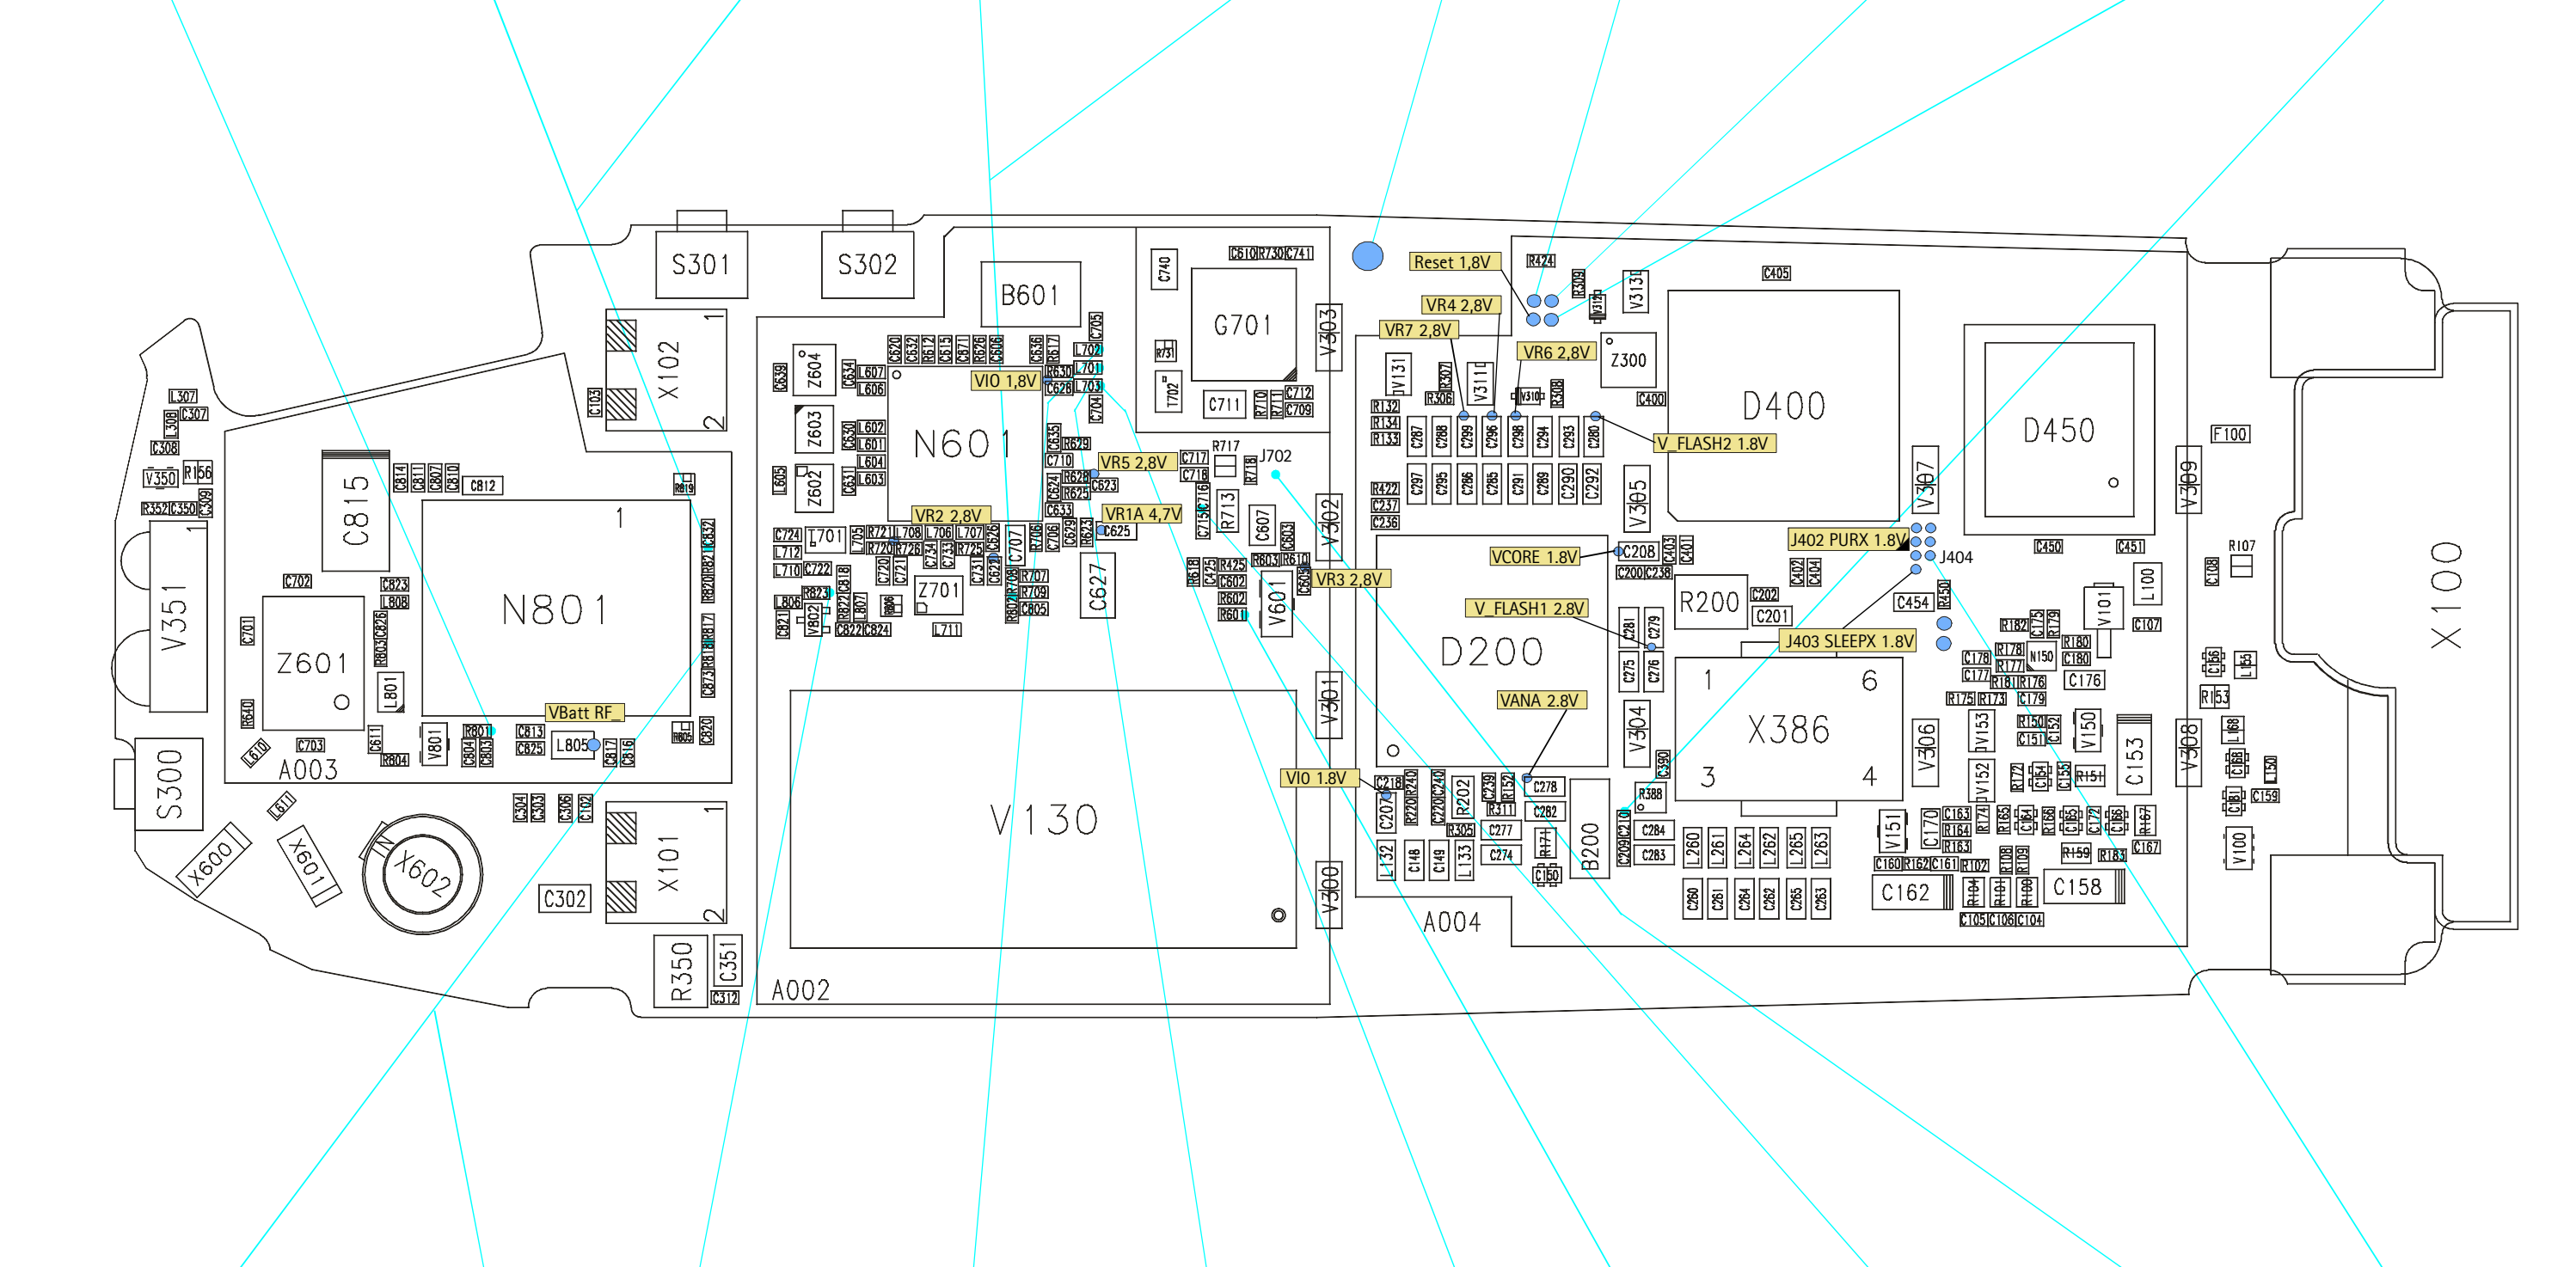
S301
S302
B601
G701
X102
N601
D400
D450
X100
N801
C815
Z601
V351
A003
S300
X600
X601
X602
X101
C302
R350
C351
V130
A002
D200
X386
B200
A004
R200
C162
C158
C153
C627
V601
V303
V302
V301
V300
V305
V304
V306
V307
V308
V309
V313
Z300
Z604
Z603
Z602
Z701
L701
L805
L801
V801
R713
C607
C711
C740
F100
L100
V101
V100
V150
V151
V152
V153
V131
V311
C170
C176
C202
C201
C208
C454
C405
C450
C451
C812
C702
C703
R107
J404
J702
R717
Reset 1,8V
VR4 2,8V
VR7 2,8V
VR6 2,8V
V_FLASH2 1.8V
VIO 1,8V
VR5 2,8V
VR1A 4,7V
VR2 2,8V
VR3 2,8V
VCORE 1.8V
V_FLASH1 2.8V
J402 PURX 1.8V
J403 SLEEPX 1.8V
VANA 2.8V
VIO 1.8V
VBatt RF_
1
2
3
4
6